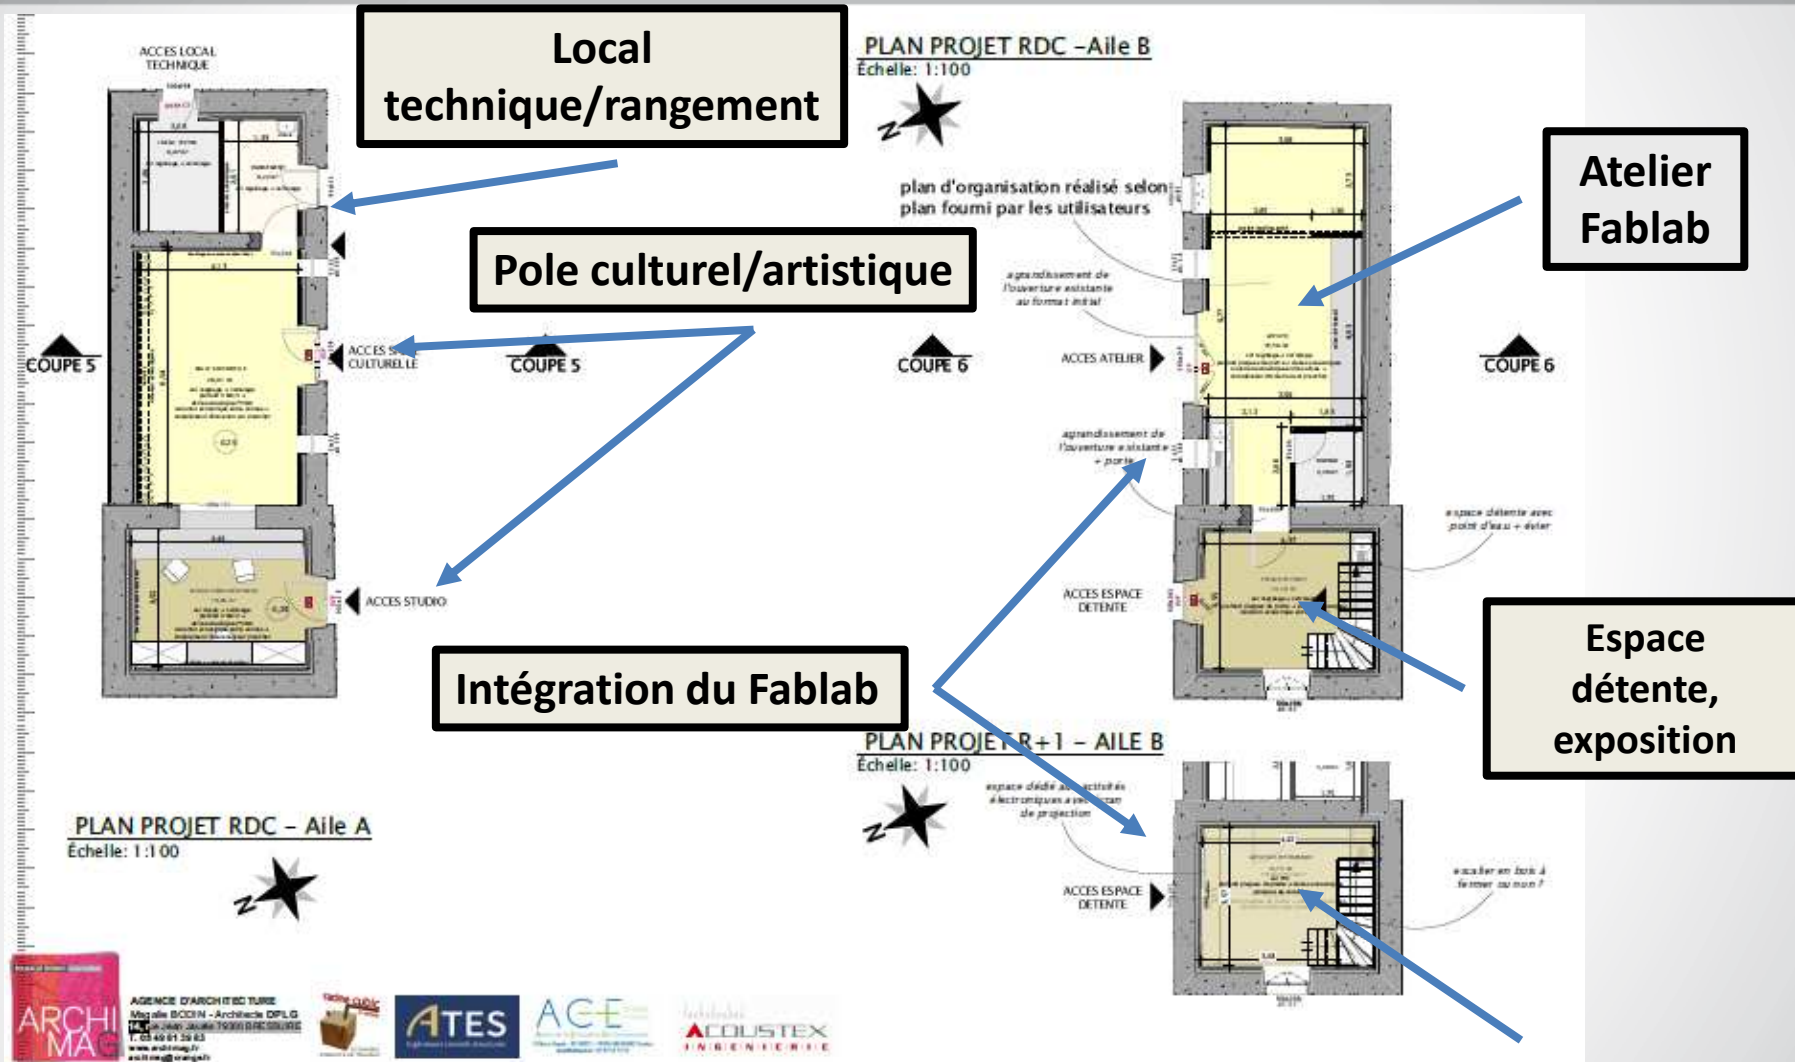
ACCES LOCAL TECHNIQUE

Local technique/rangement

PLAN PROJET RDC –Aile B
Échelle: 1:100

Atelier Fablab

plan d'organisation réalisé selon plan fourni par les utilisateurs

Pole culturel/artistique

agrandissement de l'ouverture existante au format initial

COUPE 5

ACCES S CULTURELLE

COUPE 5

COUPE 6

ACCES ATELIER

COUPE 6

agrandissement de l'ouverture existante + porte

espace détente avec point d'eau + évier

ACCES ESPACE DETENTE

ACCES STUDIO

Espace détente, exposition

Intégration du Fablab

PLAN PROJET R+1 – AILE B
Échelle: 1:100

espace dédié aux activités électroniques avec écran de projection

PLAN PROJET RDC – Aile A
Échelle: 1:100

escalier en bois à fermer ou non ?

ACCES ESPACE DETENTE

AGENCE D'ARCHITECTURE
Magalie BODIN - Architecte DPLG

ARCHI MAG

ATES

ACE

ACOUSTEX
INGENIERIE